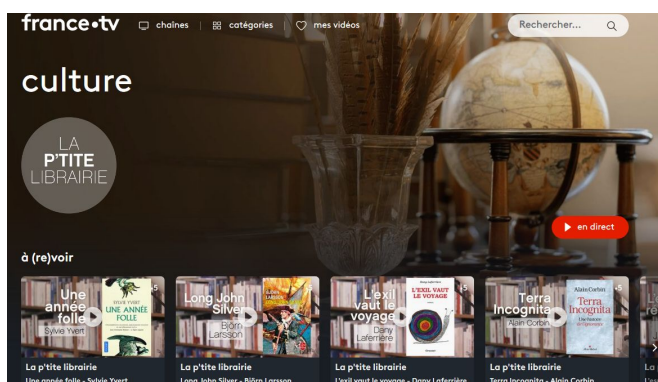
france•tv chaînes catégories mes vidéos Rechercher...

culture

LA P'TITE LIBRAIRIE

en direct

à (re)voir

Une année folle Sylvie Yvert
SYLVIE YVERT UNE ANNÉE FOLLE
La p'tite librairie
Une année folle - Sylvie Yvert

Long John Silver Björn Larsson
La p'tite librairie
Long John Silver - Björn Larsson

L'exil vaut le voyage Dany Laferrière
Dany Laferrière L'EXIL VAUT LE VOYAGE
La p'tite librairie
L'exil vaut le voyage - Dany Laferrière

Terra Incognita Alain Corbin
Alain Corbin Terra Incognita
La p'tite librairie
Terra Incognita - Alain Corbin